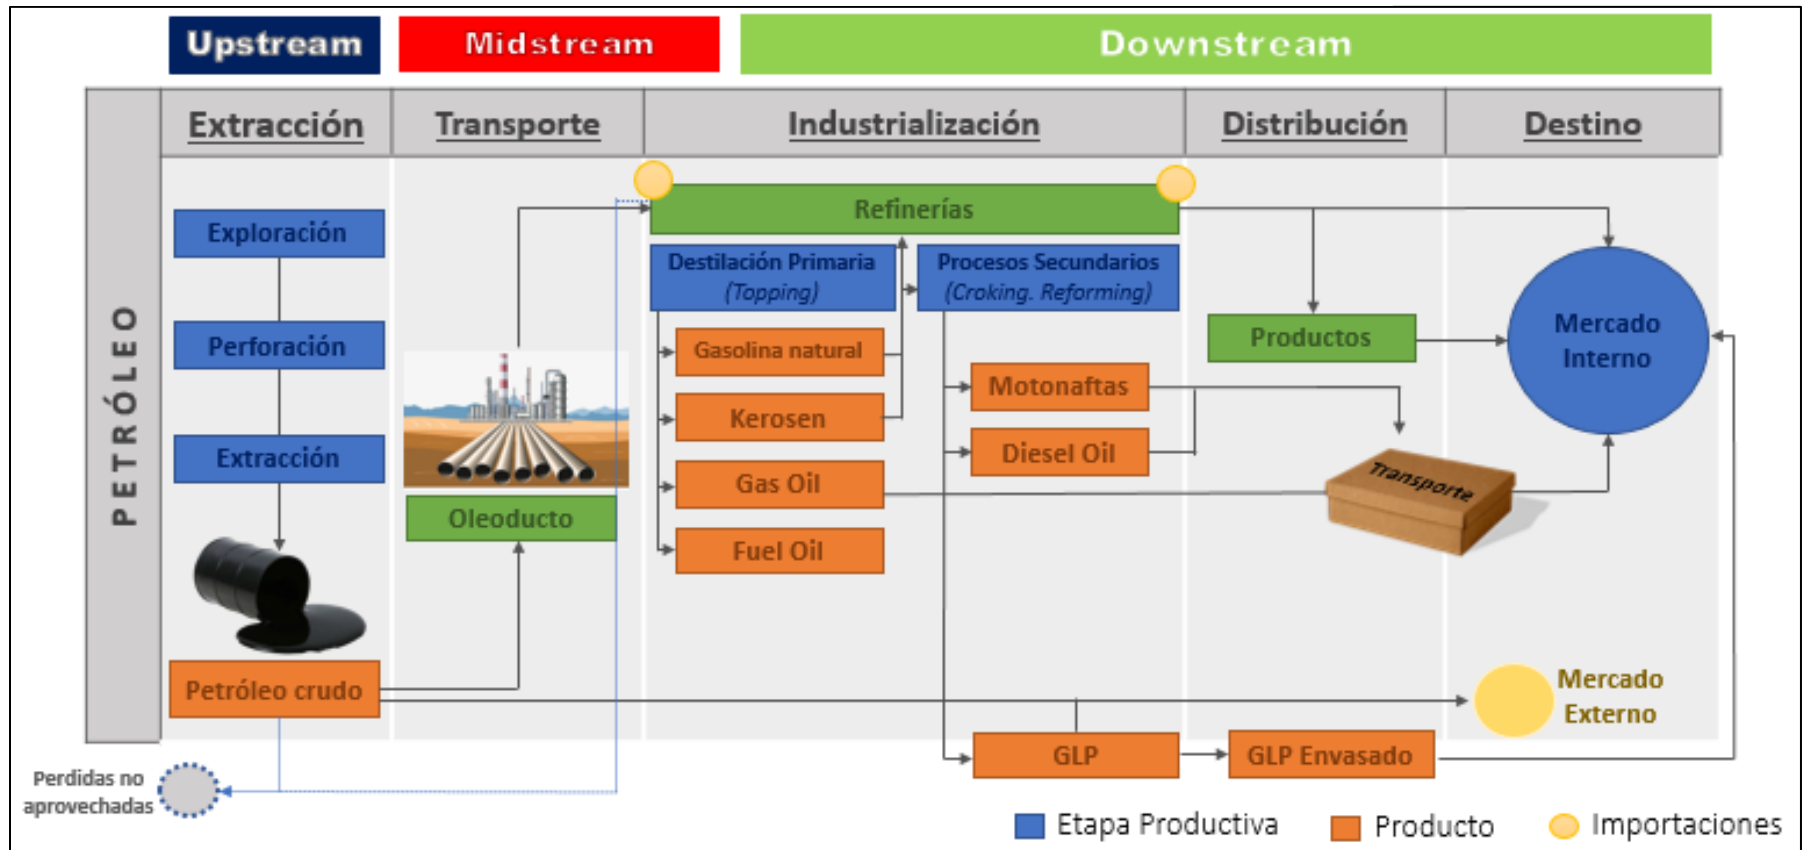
Upstream

Midstream

Downstream

PETRÓLEO

Extracción

Transporte

Industrialización

Distribución

Destino

Exploración

Perforación

Extracción

Petróleo crudo

Oleoducto

Refinerías

Destilación Primaria (Topping)

Procesos Secundarios (Croking. Reforming)

Gasolina natural

Kerosen

Gas Oil

Fuel Oil

Motonaftas

Diesel Oil

GLP

GLP Envasado

Productos

Transporte

Mercado Interno

Mercado Externo

Perdidas no aprovechadas

Etapa Productiva

Producto

Importaciones